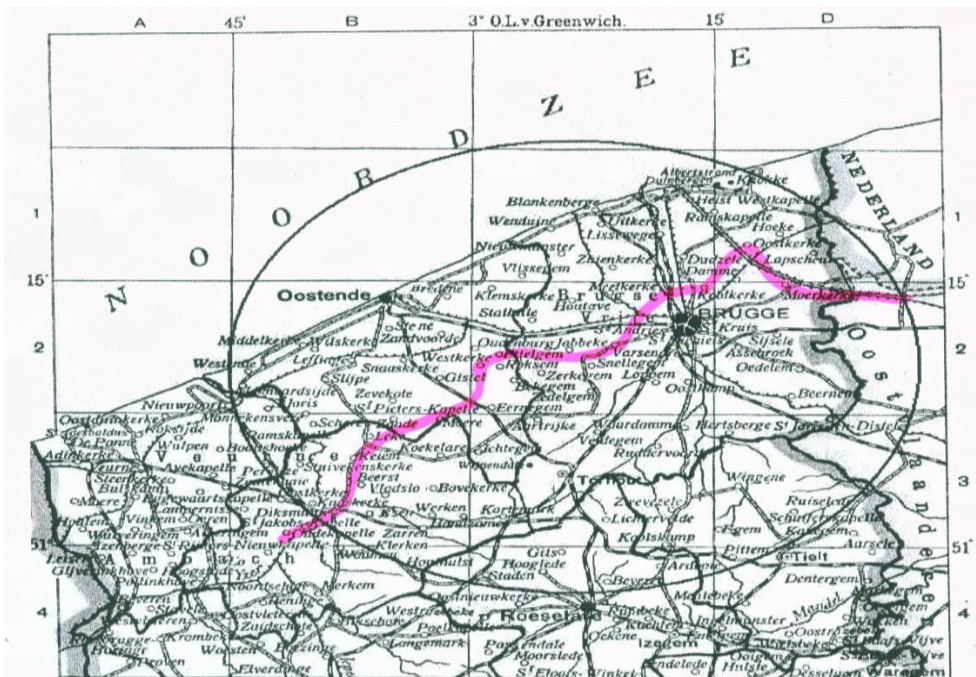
A 45' B 3° O.L.v.Greenwich. 15' D

N O O R D Z E E

NEDERLAND

1
15'
2
3
51°
4

1
15'
2
3
51'
4

Blankenberge
Wenduine
Uitkerke
Lissewege
Heist
Westkapelle
Knokke
Ramskapelle
Hoeke
Oostkerke
Lapscheure
Dudzele
Damme
Zuienkerke
Nieuwmunster
Vlissegem
Oostende
Bredene
Klemskerke
Stalhille
Houtave
Meetkerke
Koolkerke
Moerkerke
BRUGGE
Brugse
St Kruis
Sijsele
Assebroek
Oedelem
Beernem
St Andries
Middelkerke
Wilskerke
Stene
Zandvoorde
Oudenburg
Jabbeke
Ettelgem
Westkerke
Varsenare
Snellegem
Loppem
Westende
Leffinge
Snaaskerke
Gistel
Roksem
Zerkegem
Oostkamp
Slijpe
Zevekote
Bekegem
Aartrijke
Nieuwpoort
St Pieters-Kapelle
Eernegem
Wijnendale
Waardamme
Veldegem
Ruddervoorde
Hertsberge
Oostduinkerke
Ramskapelle
Schore
Leke
Koekelare
Ichtegem
Wulpen
Keiem
Zarren
Beerst
Vladslo
Bovekerke
Torhout
Wingene
De Panne
Adinkerke
Veurne
Avekapelle
Diksmuide
Kaaskerke
Esen
Werken
Kortemark
Zwevezele
Lichtervelde
Ruiselede
Schuiferskapelle
Egem
Alveringem
Jakobskapelle
Handzame
Koolskamp
Pittem
Tielt
Aarsele
Oostvleteren
Klerken
Houthulst
Gits
Hooglede
Staden
Ardooie
Beveren
Dentergem
Merkem
Westrozebeke
Oostnieuwkerke
Roeselare
Rumbeke
Meulebeke
Oostrozebeke
Krombeke
Zuidschote
Poelkapelle
Langemark
Passendale
Moorslede
Izegem
Ingelmunster
Hulste
Waregem
Elverdinge
Oost Vlaanderen